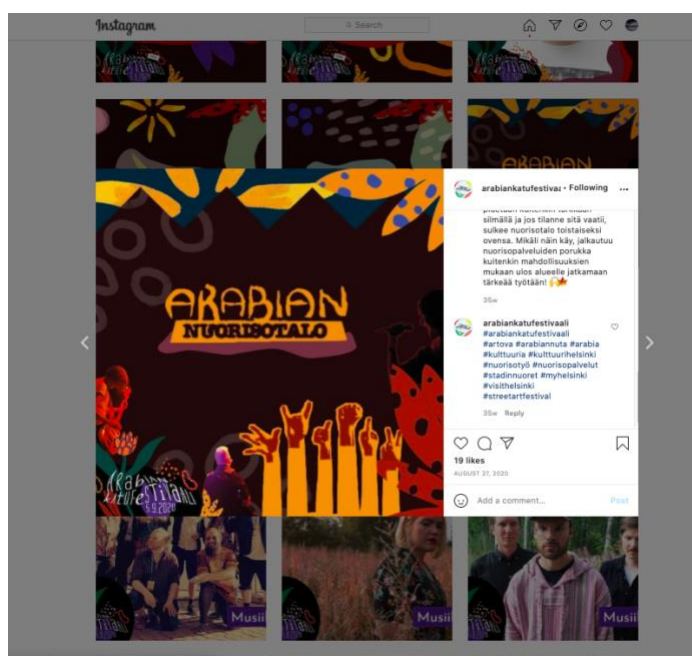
Instagram

Search

ARABIAN

ARABIAN
NUORISOTALO

ARABIAN KATUFESTIVAALI
5.9.2020

arabiankatufestivaa • Following

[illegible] silmällä ja jos tilanne sitä vaatii, suikee nuorisotalo toistaiseksi ovensa. Mikäli näin käy, jalkautuu nuorisopalveluiden porukka kuitenkin mahdollisuuksien mukaan ulos alueelle jatkamaan tärkeää työtään! 🙌

35w

arabiankatufestivaali
#arabiankatufestivaali #artova #arabiannuta #arabia #kulttuuria #kulttuurihelsinki #nuorisotyö #nuorisopalvelut #stadinnuoret #myhelsinki #visithelsinki #streetartfestival

35w Reply

19 likes

AUGUST 27, 2020

Add a comment...

Post

Musii

Musii

Musii